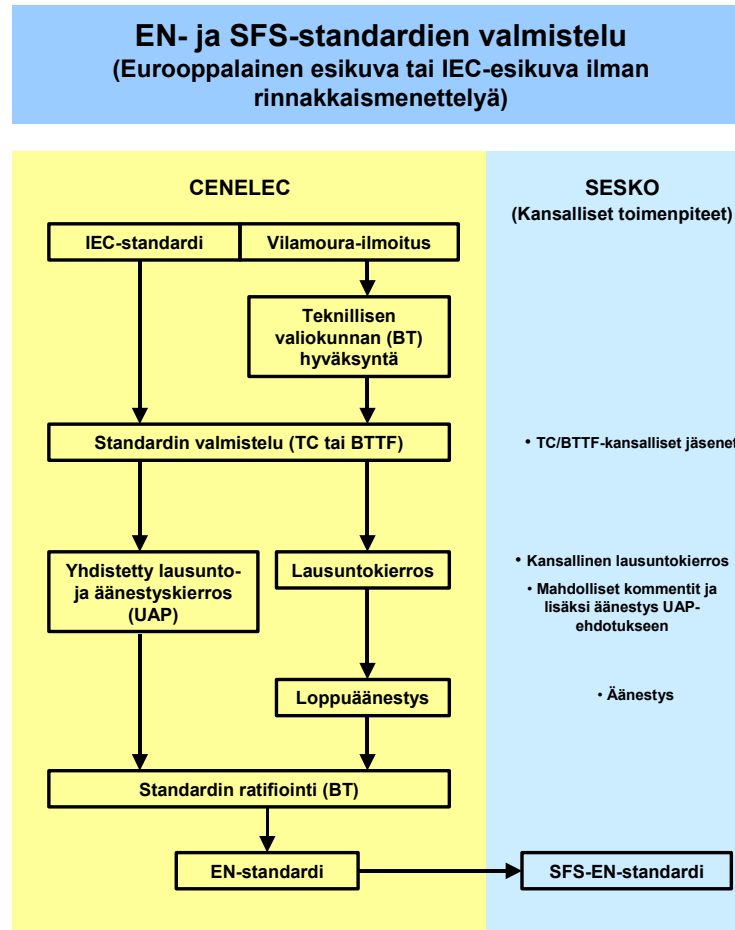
EN- ja SFS-standardien valmistelu
(Eurooppalainen esikuva tai IEC-esikuva ilman rinnakkaismenettelyä)

CENELEC

SESKO
(Kansalliset toimenpiteet)

IEC-standardi

Vilamoura-ilmoitus

Teknillisen valiokunnan (BT) hyväksyntä

Standardin valmistelu (TC tai BTTF)

• TC/BTTF-kansalliset jäsenet

Yhdistetty lausunto- ja äänestyskierros (UAP)

Lausuntokierros

• Kansallinen lausuntokierros
• Mahdolliset kommentit ja lisäksi äänestys UAP-ehdotukseen

Loppuäänestys

• Äänestys

Standardin ratifiointi (BT)

EN-standardi

SFS-EN-standardi